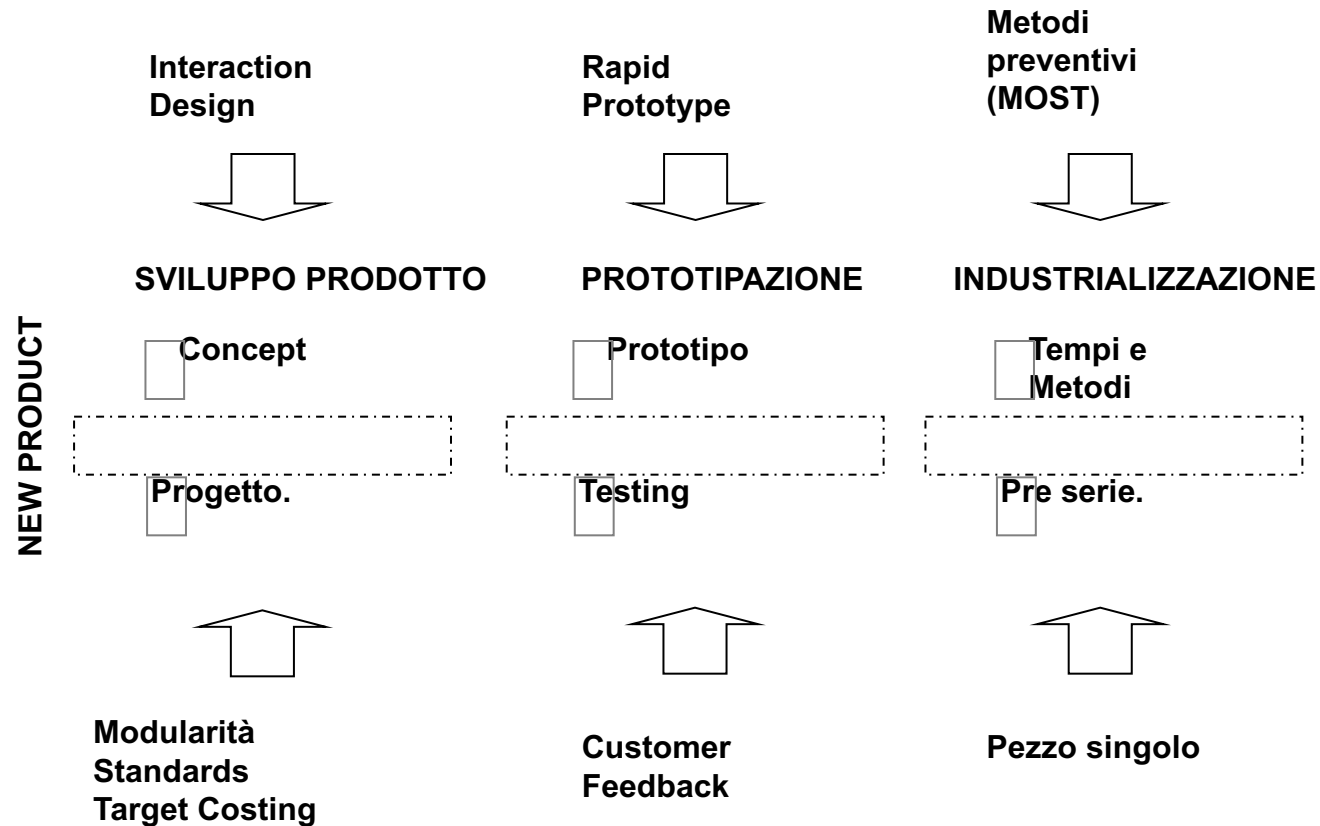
NEW PRODUCT

Interaction Design

SVILUPPO PRODOTTO

Concept

Progetto.

Modularità
Standards
Target Costing

Rapid Prototype

PROTOTIPAZIONE

Prototipo

Testing

Customer Feedback

Metodi preventivi (MOST)

INDUSTRIALIZZAZIONE

Tempi e Metodi

Pre serie.

Pezzo singolo